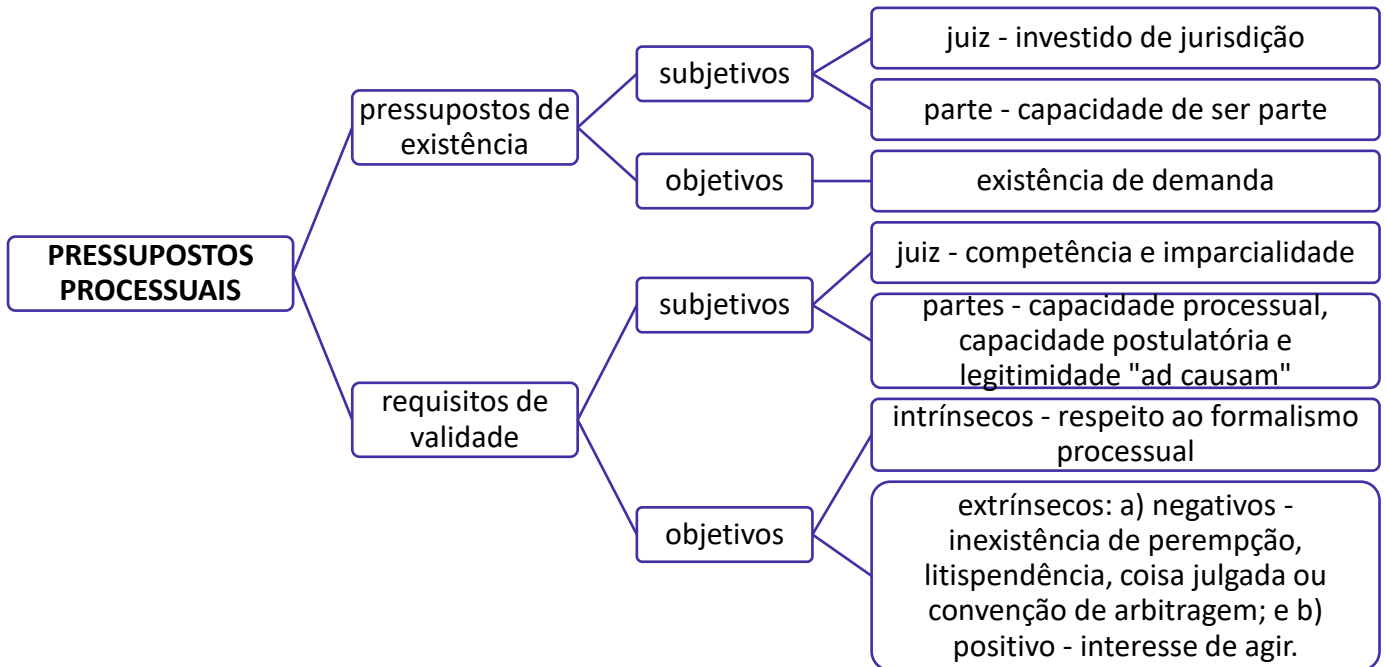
PRESSUPOSTOS PROCESSUAIS

pressupostos de existência

subjetivos

juiz - investido de jurisdição

parte - capacidade de ser parte

objetivos

existência de demanda

requisitos de validade

subjetivos

juiz - competência e imparcialidade

partes - capacidade processual, capacidade postulatória e legitimidade "ad causam"

objetivos

intrínsecos - respeito ao formalismo processual

extrínsecos: a) negativos - inexistência de perempção, litispendência, coisa julgada ou convenção de arbitragem; e b) positivo - interesse de agir.